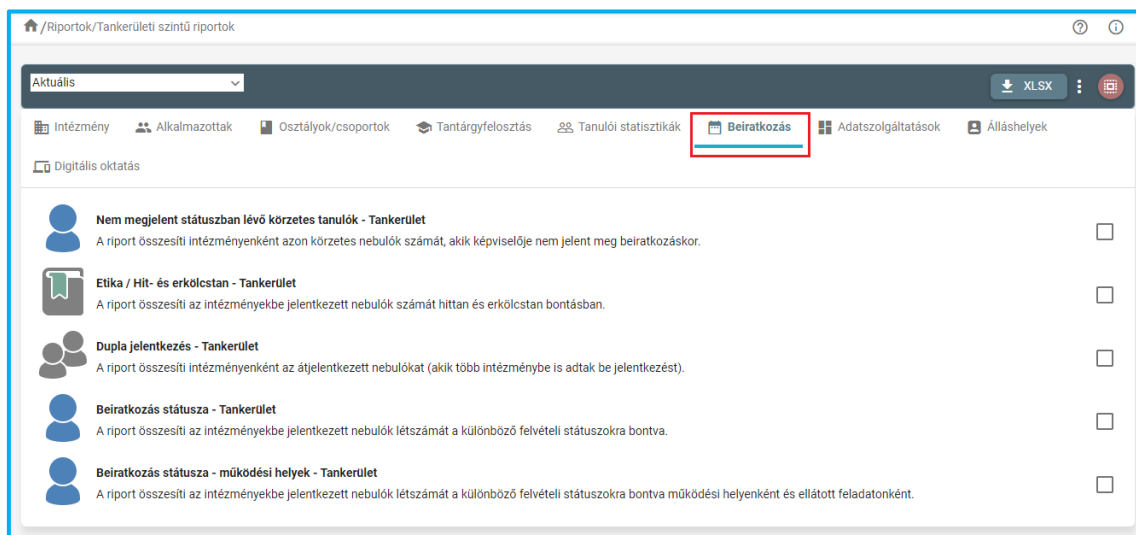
/Riportok/Tankerületi szintű riportok

Aktuális

XLSX

Intézmény Alkalmazottak Osztályok/csoportok Tantárgyfelosztás Tanulói statisztikák Beiratkozás Adatszolgáltatások Álláshelyek

Digitális oktatás

**Nem megjelent státuszban lévő körzetes tanulók - Tankerület**
A riport összesíti intézményenként azon körzetes nebulók számát, akik képviselője nem jelent meg beiratkozáskor.

**Etika / Hit- és erkölcstan - Tankerület**
A riport összesíti az intézményekbe jelentkezett nebulók számát hittan és erkölcstan bontásban.

**Dupla jelentkezés - Tankerület**
A riport összesíti intézményenként az átjelentkezett nebulókat (akik több intézménybe is adtak be jelentkezést).

**Beiratkozás státusza - Tankerület**
A riport összesíti az intézményekbe jelentkezett nebulók létszámát a különböző felvételi státuszokra bontva.

**Beiratkozás státusza - működési helyek - Tankerület**
A riport összesíti az intézményekbe jelentkezett nebulók létszámát a különböző felvételi státuszokra bontva működési helyenként és ellátott feladatonként.